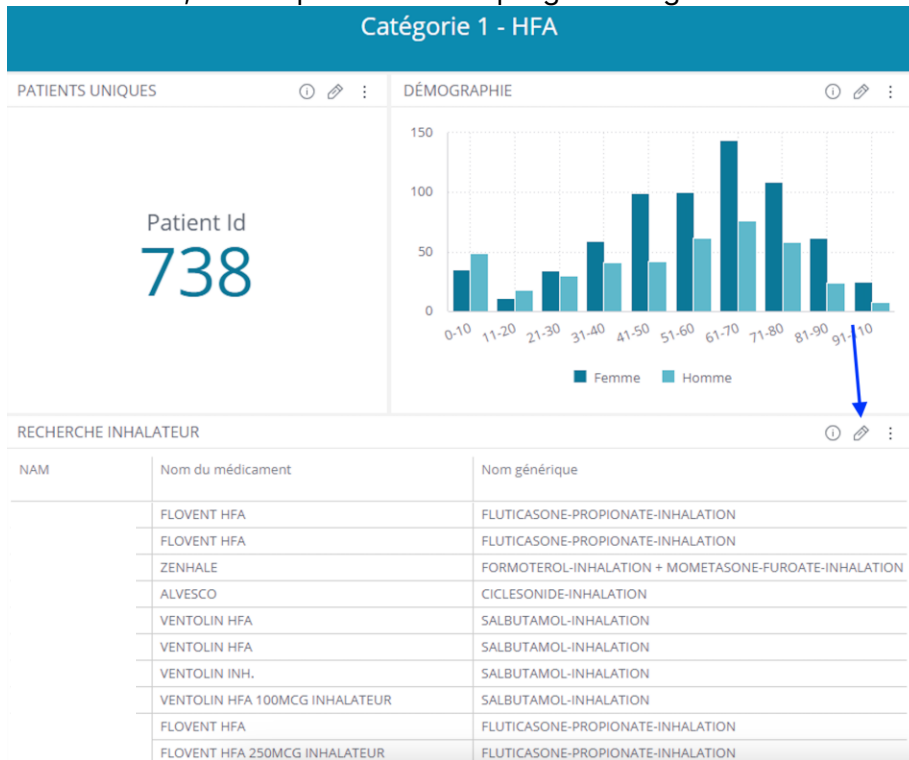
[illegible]

Catégorie 1 - HFA

PATIENTS UNIQUES

Patient Id
738

DÉMOGRAPHIE

150
100
50
0

0-10 11-20 21-30 31-40 41-50 51-60 61-70 71-80 81-90 91-110

Femme Homme

RECHERCHE INHALATEUR

| NAM | Nom du médicament | Nom générique |
|---|---|---|
| | FLOVENT HFA | FLUTICASONE-PROPIONATE-INHALATION |
| | FLOVENT HFA | FLUTICASONE-PROPIONATE-INHALATION |
| | ZENHALE | FORMOTEROL-INHALATION + MOMETASONE-FUROATE-INHALATION |
| | ALVESCO | CICLESONIDE-INHALATION |
| | VENTOLIN HFA | SALBUTAMOL-INHALATION |
| | VENTOLIN HFA | SALBUTAMOL-INHALATION |
| | VENTOLIN INH. | SALBUTAMOL-INHALATION |
| | VENTOLIN HFA 100MCG INHALATEUR | SALBUTAMOL-INHALATION |
| | FLOVENT HFA | FLUTICASONE-PROPIONATE-INHALATION |
| | FLOVENT HFA 250MCG INHALATEUR | FLUTICASONE-PROPIONATE-INHALATION |